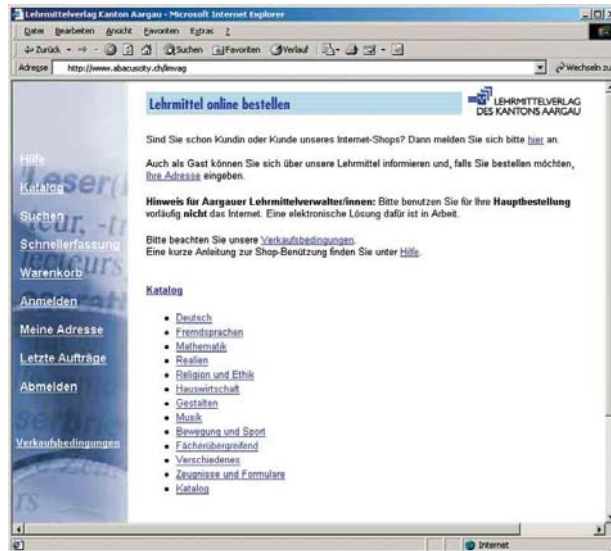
Lehrmittelverlag Kanton Aargau - Microsoft Internet Explorer

Datei Bearbeiten Ansicht Favoriten Extras ?

Zurück Suchen Favoriten Verlauf

Adresse http://www.abacuscity.ch/lmvag

Wechseln zu

Hilfe

Katalog

Suchen

Schnellerfassung

Warenkorb

Anmelden

Meine Adresse

Letzte Aufträge

Abmelden

Verkaufsbedingungen

Lehrmittel online bestellen

LEHRMITTELVERLAG DES KANTONS AARGAU

Sind Sie schon Kundin oder Kunde unseres Internet-Shops? Dann melden Sie sich bitte hier an.

Auch als Gast können Sie sich über unsere Lehrmittel informieren und, falls Sie bestellen möchten, Ihre Adresse eingeben.

**Hinweis für Aargauer Lehrmittelverwalter/innen:** Bitte benutzen Sie für Ihre **Hauptbestellung** vorläufig **nicht** das Internet. Eine elektronische Lösung dafür ist in Arbeit.

Bitte beachten Sie unsere Verkaufsbedingungen.
Eine kurze Anleitung zur Shop-Benützung finden Sie unter Hilfe.

Katalog

- Deutsch
- Fremdsprachen
- Mathematik
- Realien
- Religion und Ethik
- Hauswirtschaft
- Gestalten
- Musik
- Bewegung und Sport
- Fächerübergreifend
- Verschiedenes
- Zeugnisse und Formulare
- Katalog

Internet